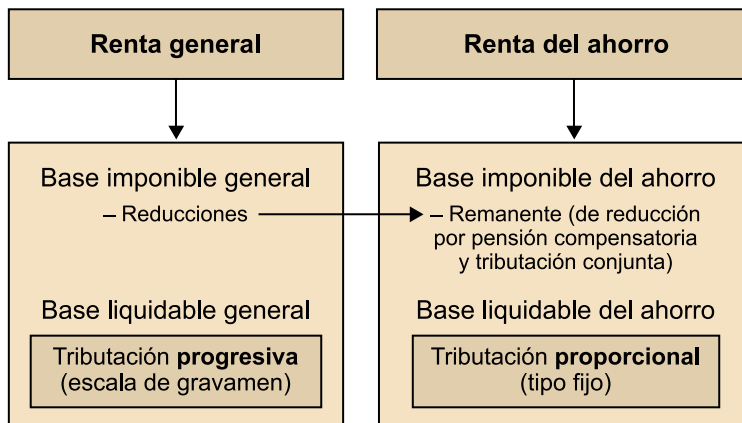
Renta general

Renta del ahorro

Base imponible general

– Reducciones

Base liquidable general

Tributación **progresiva** (escala de gravamen)

Base imponible del ahorro

– Remanente (de reducción por pensión compensatoria y tributación conjunta)

Base liquidable del ahorro

Tributación **proporcional** (tipo fijo)